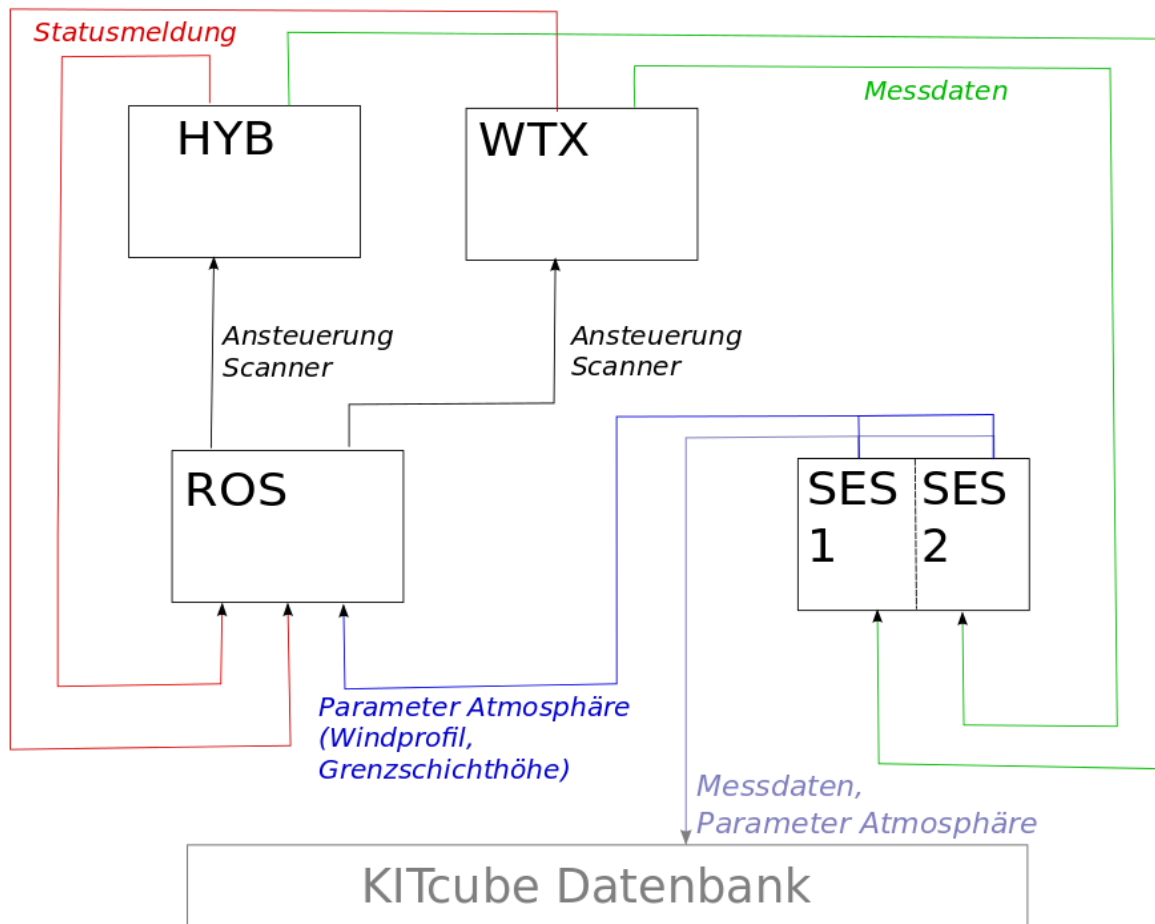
Statusmeldung

Messdaten

HYB

WTX

Ansteuerung Scanner

Ansteuerung Scanner

ROS

SES 1

SES 2

Parameter Atmosphäre (Windprofil, Grenzschichthöhe)

Messdaten, Parameter Atmosphäre

KITcube Datenbank